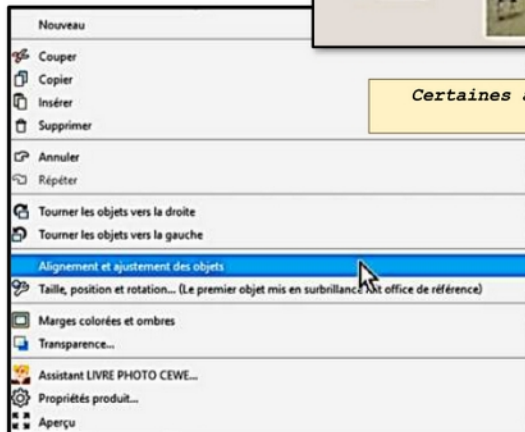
Nouveau
Couper
Copier
Insérer
Supprimer
Annuler
Répéter
Tourner les objets vers la droite
Tourner les objets vers la gauche
Alignement et ajustement des objets
Taille, position et rotation... (Le premier objet mis en surbrillance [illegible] office de référence)
Marges colorées et ombres
Transparence...
Assistant LIVRE PHOTO CEWE...
Propriétés produit...
Aperçu

Certaines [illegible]